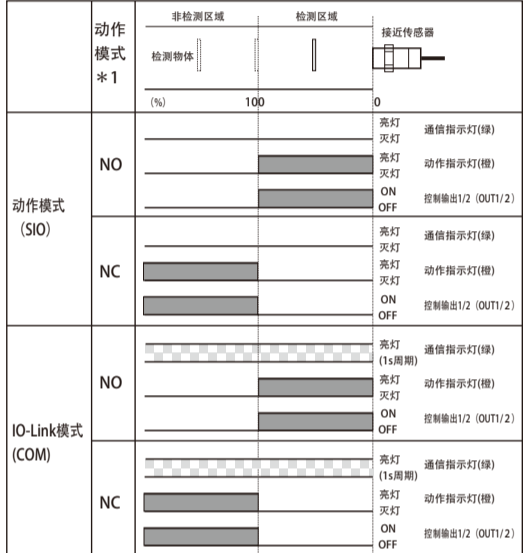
| | 动作模式＊1 | 非检测区域　检测区域　接近传感器<br>检测物体<br>(%)　100　0 | |
|---|---|---|---|
| 动作模式（SIO） | NO | | 亮灯 灭灯　通信指示灯(绿)<br>亮灯 灭灯　动作指示灯(橙)<br>ON OFF　控制输出1/2（OUT1/2） |
| | NC | | 亮灯 灭灯　通信指示灯(绿)<br>亮灯 灭灯　动作指示灯(橙)<br>ON OFF　控制输出1/2（OUT1/2） |
| IO-Link模式 (COM) | NO | | 亮灯 (1s周期)　通信指示灯(绿)<br>亮灯 灭灯　动作指示灯(橙)<br>ON OFF　控制输出1/2（OUT1/2） |
| | NC | | 亮灯 (1s周期)　通信指示灯(绿)<br>亮灯 灭灯　动作指示灯(橙)<br>ON OFF　控制输出1/2（OUT1/2） |